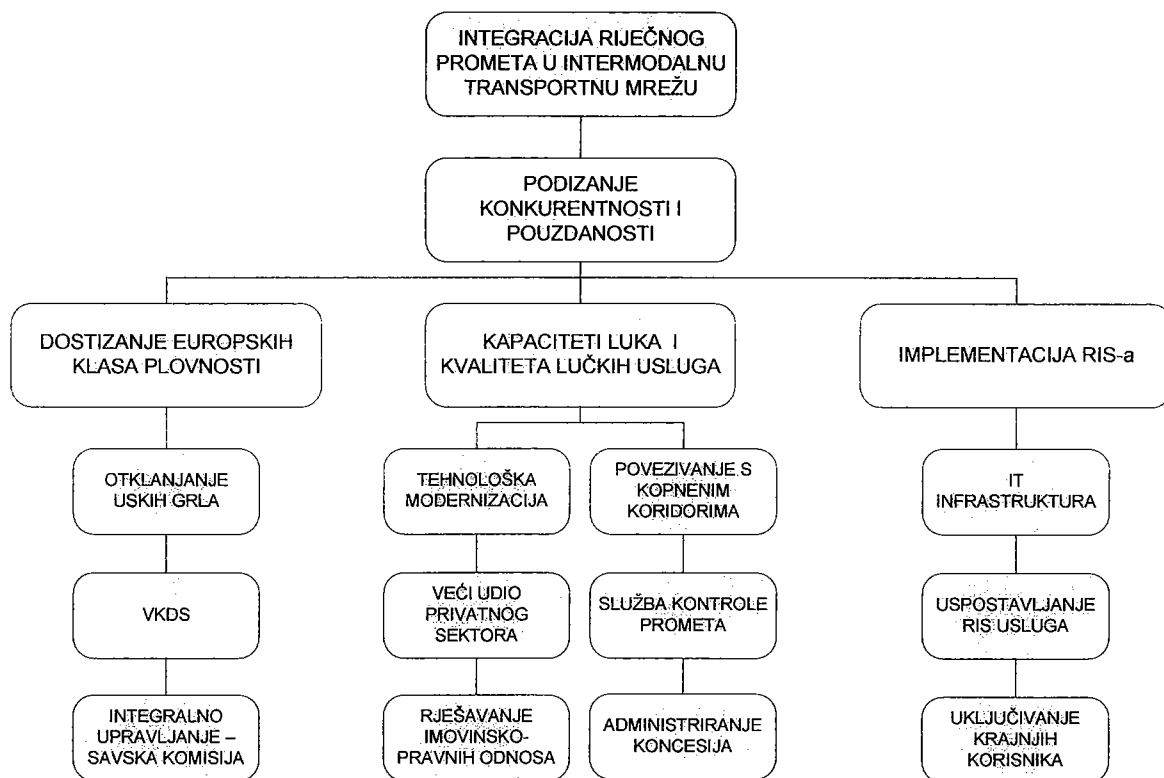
INTEGRACIJA RIJEČNOG PROMETA U INTERMODALNU TRANSPORTNU MREŽU

PODIZANJE KONKURENTNOSTI I POUZDANOSTI

DOSTIZANJE EUROPSKIH KLASA PLOVNOSTI

KAPACITETI LUKA I KVALITETA LUČKIH USLUGA

IMPLEMENTACIJA RIS-a

OTKLANJANJE USKIH GRLA

VKDS

INTEGRALNO UPRAVLJANJE – SAVSKA KOMISIJA

TEHNOLOŠKA MODERNIZACIJA

VEĆI UDIO PRIVATNOG SEKTORA

RJEŠAVANJE IMOVINSKO-PRAVNIH ODNOSA

POVEZIVANJE S KOPNENIM KORIDORIMA

SLUŽBA KONTROLE PROMETA

ADMINISTRIRANJE KONCESIJA

IT INFRASTRUKTURA

USPOSTAVLJANJE RIS USLUGA

UKLJUČIVANJE KRAJNJIH KORISNIKA